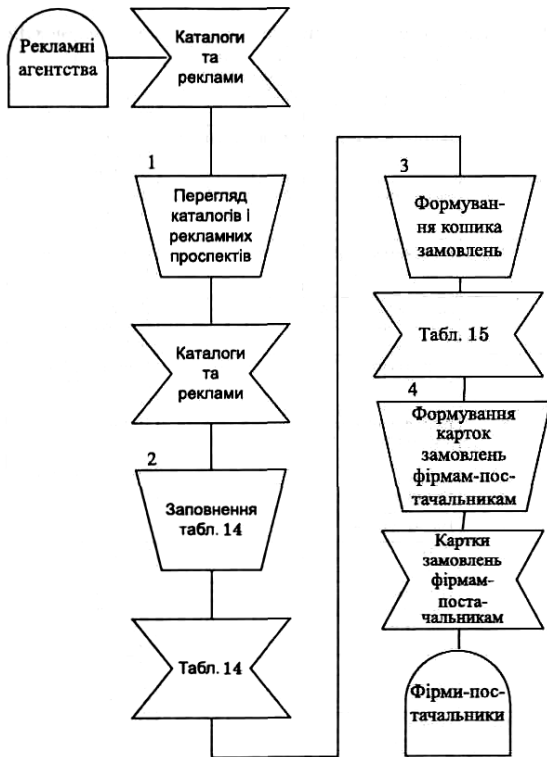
Рекламні агентства

Каталоги та реклами

1

Перегляд каталогів і рекламних проспектів

Каталоги та реклами

2

Заповнення табл. 14

Табл. 14

3

Формування кошика замовлень

Табл. 15

4

Формування карток замовлень фірмам-постачальникам

Картки замовлень фірмам-постачальникам

Фірми-постачальники